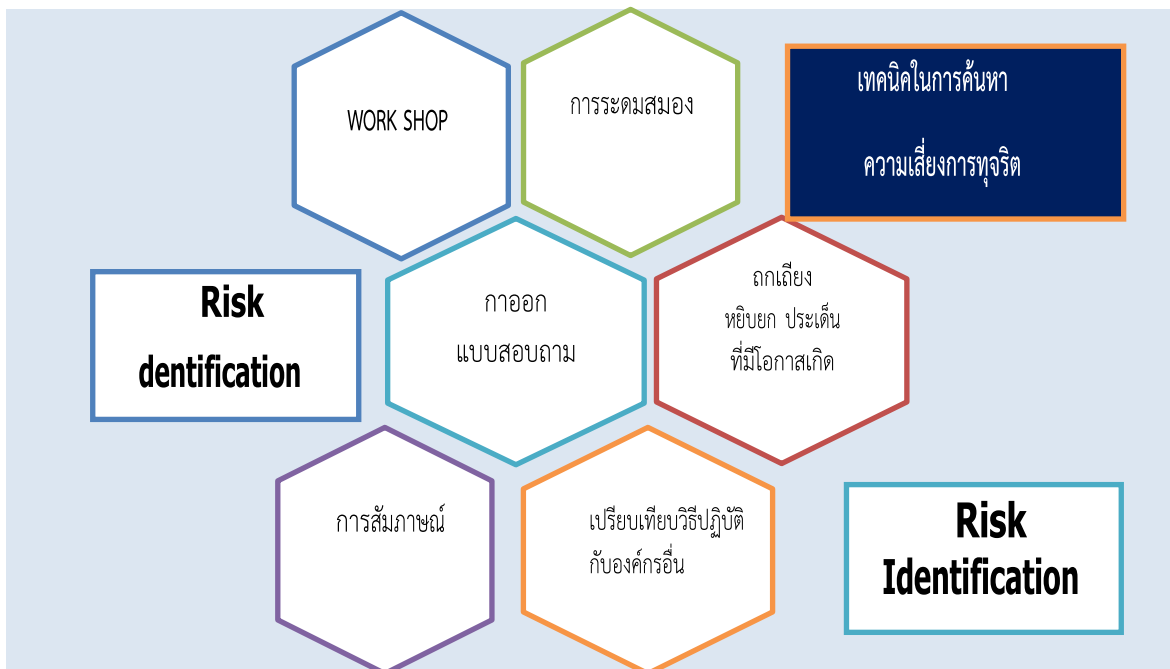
WORK SHOP

การระดมสมอง

เทคนิคในการค้นหา

ความเสี่ยงการทุจริต

Risk

dentification

กาออก

แบบสอบถาม

ถกเถียง

หยิบยก ประเด็น

ที่มีโอกาสเกิด

การสัมภาษณ์

เปรียบเทียบวิธีปฏิบัติ

กับองค์กรอื่น

Risk

Identification